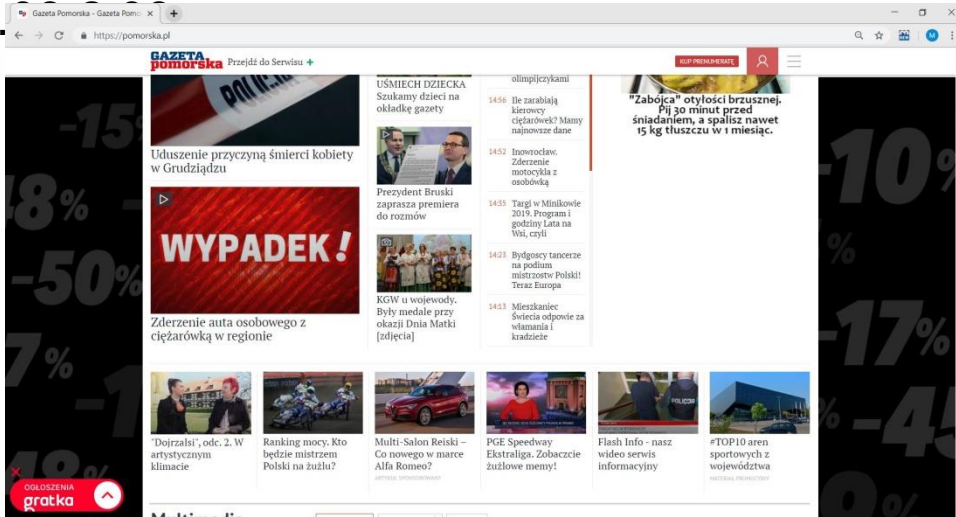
Gazeta Pomorska - Gazeta Pom ×

https://pomorska.pl

GAZETA pomorska Przejdź do Serwisu +

KUP PRENUMERATĘ

-15%

48%

-50%

7%

-10%

%

-17%

-45

POLICJA

Uduszenie przyczyną śmierci kobiety w Grudziądzu

WYPADEK!

Zderzenie auta osobowego z ciężarówką w regionie

UŚMIECH DZIECKA Szukamy dzieci na okładkę gazety

Prezydent Bruski zaprasza premiera do rozmów

KGW u wojewody. Były medale przy okazji Dnia Matki [zdjęcia]

olimpijczykami

14:56 Ile zarabiają kierowcy ciężarówek? Mamy najnowsze dane

14:52 Inowrocław. Zderzenie motocykla z osobówką

14:35 Targi w Minikowie 2019. Program i godziny Lata na Wsi, czyli

14:23 Bydgoscy tancerze na podium mistrzostw Polski! Teraz Europa

14:13 Mieszkaniec Świecia odpowie za włamania i kradzieże

"Zabójca" otyłości brzusznej. Pij 30 minut przed śniadaniem, a spalisz nawet 15 kg tłuszczu w 1 miesiąc.

"Dojrzalsi", odc. 2. W artystycznym klimacie

Ranking mocy. Kto będzie mistrzem Polski na żużlu?

Multi-Salon Reiski – Co nowego w marce Alfa Romeo?

ARTYKUŁ SPONSOROWANY

PGE Speedway Ekstraliga. Zobaczcie żużlowe memy!

Flash Info - nasz wideo serwis informacyjny

POLICJA

#TOP10 aren sportowych z województwa

MATERIAŁ PROMOCYJNY

OGŁOSZENIA gratka

Multimedia